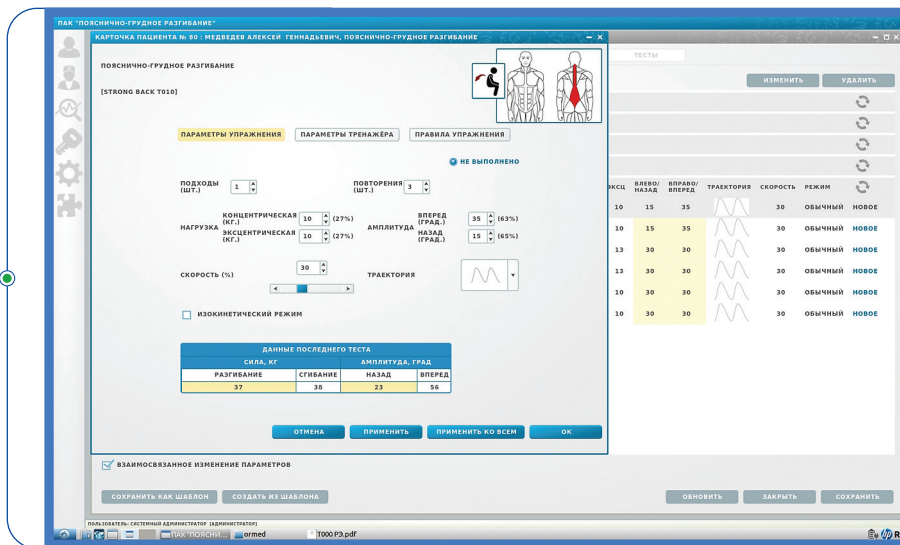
ПАК "ПОЯСНИЧНО-ГРУДНОЕ РАЗГИБАНИЕ"

КАРТОЧКА ПАЦИЕНТА № 80 : МЕДВЕДЕВ АЛЕКСЕЙ ГЕННАДЬЕВИЧ, ПОЯСНИЧНО-ГРУДНОЕ РАЗГИБАНИЕ

ПОЯСНИЧНО-ГРУДНОЕ РАЗГИБАНИЕ

[STRONG BACK T010]

ПАРАМЕТРЫ УПРАЖНЕНИЯ ПАРАМЕТРЫ ТРЕНАЖЁРА ПРАВИЛА УПРАЖНЕНИЯ

НЕ ВЫПОЛНЕНО

ПОДХОДЫ (ШТ.) 1

ПОВТОРЕНИЯ (ШТ.) 3

НАГРУЗКА КОНЦЕНТРИЧЕСКАЯ (КГ.) 10 (27%) ЭКСЦЕНТРИЧЕСКАЯ (КГ.) 10 (27%)

АМПЛИТУДА ВПЕРЕД (ГРАД.) 35 (63%) НАЗАД (ГРАД.) 15 (65%)

СКОРОСТЬ (%) 30

ТРАЕКТОРИЯ

ИЗОКИНЕТИЧЕСКИЙ РЕЖИМ

| ДАННЫЕ ПОСЛЕДНЕГО ТЕСТА | | | |
|---|---|---|---|
| СИЛА, КГ | | АМПЛИТУДА, ГРАД | |
| РАЗГИБАНИЕ | СГИБАНИЕ | НАЗАД | ВПЕРЕД |
| 37 | 38 | 23 | 56 |

ОТМЕНА ПРИМЕНИТЬ ПРИМЕНИТЬ КО ВСЕМ OK

ТЕСТЫ

ИЗМЕНИТЬ УДАЛИТЬ

| ЭКСЦ | ВЛЕВО/НАЗАД | ВПРАВО/ВПЕРЕД | ТРАЕКТОРИЯ | СКОРОСТЬ | РЕЖИМ |
|---|---|---|---|---|---|
| 10 | 15 | 35 | | 30 | ОБЫЧНЫЙ НОВОЕ |
| 10 | 15 | 35 | | 30 | ОБЫЧНЫЙ НОВОЕ |
| 13 | 30 | 30 | | 30 | ОБЫЧНЫЙ НОВОЕ |
| 13 | 30 | 30 | | 30 | ОБЫЧНЫЙ НОВОЕ |
| 10 | 30 | 30 | | 30 | ОБЫЧНЫЙ НОВОЕ |
| 10 | 30 | 30 | | 30 | ОБЫЧНЫЙ НОВОЕ |

ВЗАИМОСВЯЗАННОЕ ИЗМЕНЕНИЕ ПАРАМЕТРОВ

СОХРАНИТЬ КАК ШАБЛОН СОЗДАТЬ ИЗ ШАБЛОНА ОБНОВИТЬ ЗАКРЫТЬ СОХРАНИТЬ

ПОЛЬЗОВАТЕЛЬ: СИСТЕМНЫЙ АДМИНИСТРАТОР [АДМИНИСТРАТОР]

ПАК "ПОЯСНИ... ormed T000 РЭ.pdf